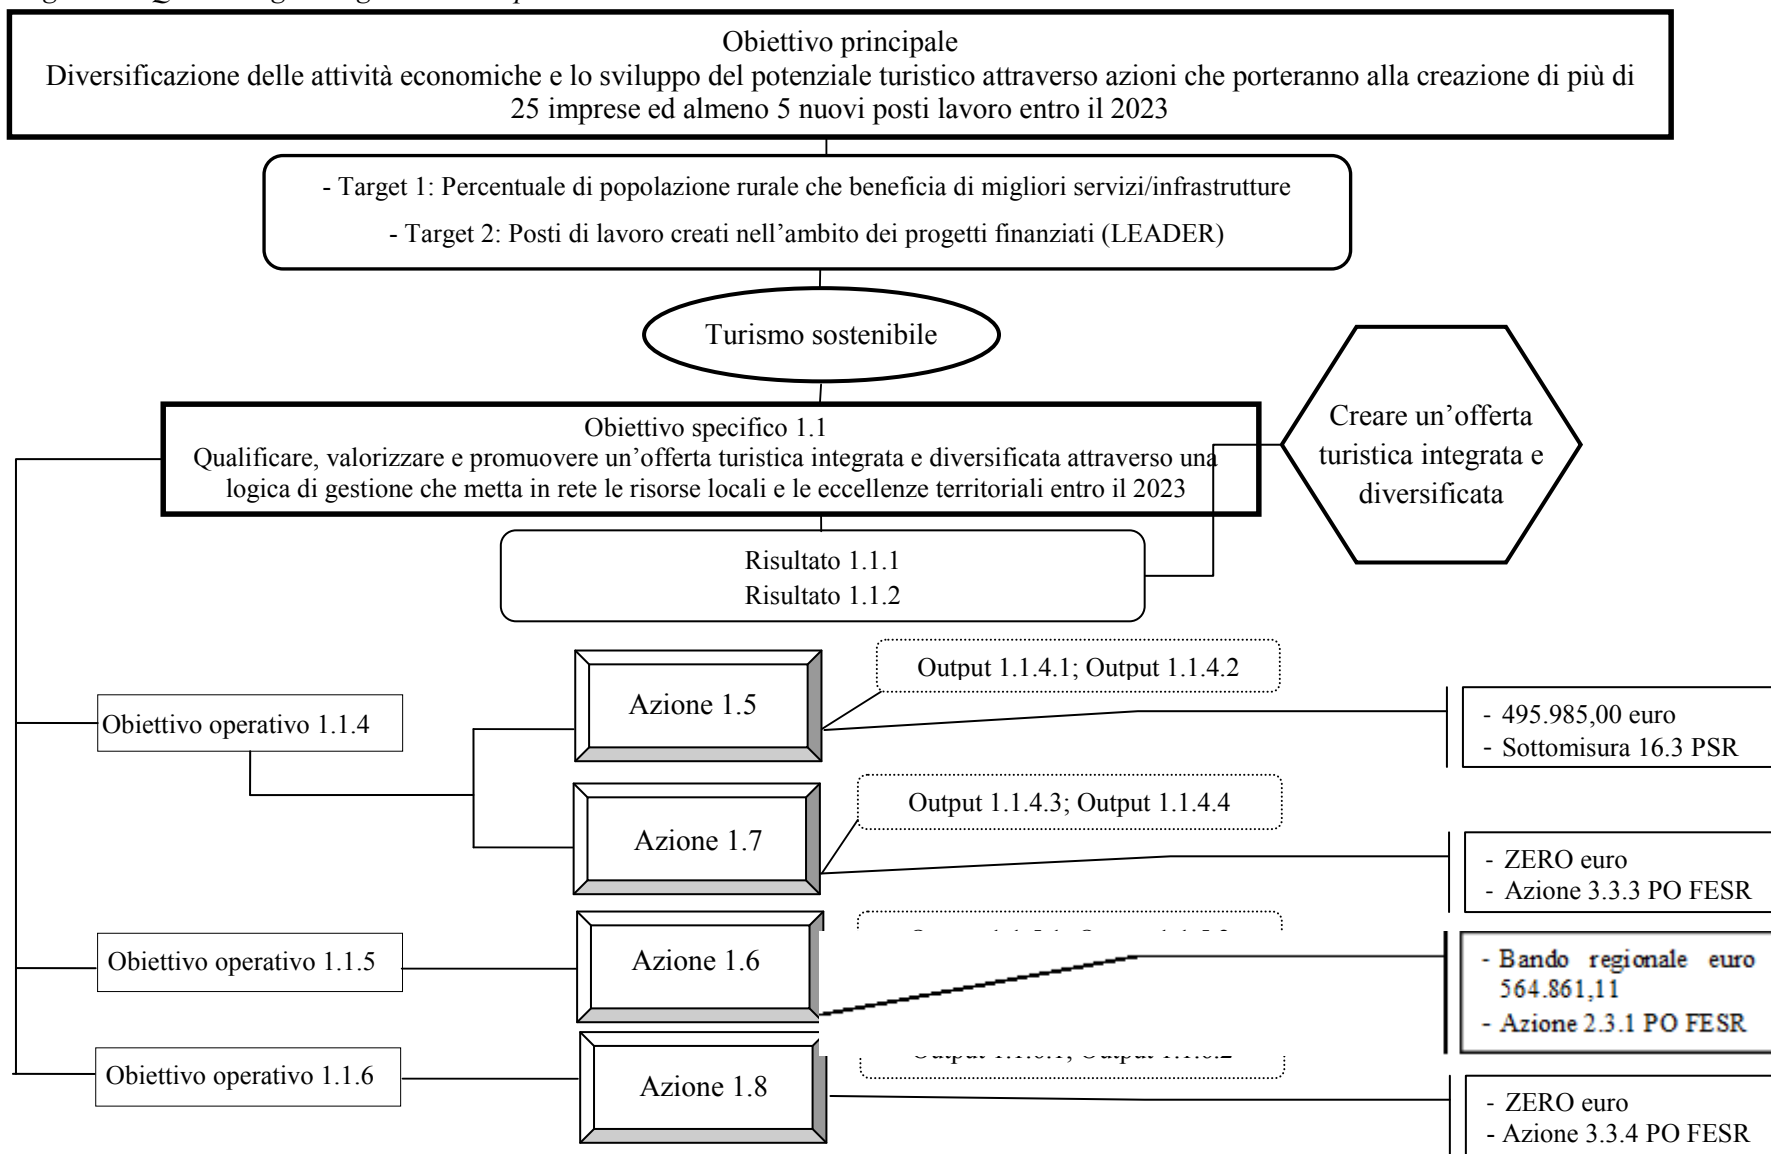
Obiettivo principale
Diversificazione delle attività economiche e lo sviluppo del potenziale turistico attraverso azioni che porteranno alla creazione di più di 25 imprese ed almeno 5 nuovi posti lavoro entro il 2023

- Target 1: Percentuale di popolazione rurale che beneficia di migliori servizi/infrastrutture
- Target 2: Posti di lavoro creati nell'ambito dei progetti finanziati (LEADER)

Turismo sostenibile

Obiettivo specifico 1.1
Qualificare, valorizzare e promuovere un'offerta turistica integrata e diversificata attraverso una logica di gestione che metta in rete le risorse locali e le eccellenze territoriali entro il 2023

Creare un'offerta turistica integrata e diversificata

Risultato 1.1.1
Risultato 1.1.2

Obiettivo operativo 1.1.4

Azione 1.5

Output 1.1.4.1; Output 1.1.4.2

- 495.985,00 euro
- Sottomisura 16.3 PSR

Azione 1.7

Output 1.1.4.3; Output 1.1.4.4

- ZERO euro
- Azione 3.3.3 PO FESR

Obiettivo operativo 1.1.5

Azione 1.6

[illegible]

- Bando regionale euro 564.861,11
- Azione 2.3.1 PO FESR

Obiettivo operativo 1.1.6

Azione 1.8

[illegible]

- ZERO euro
- Azione 3.3.4 PO FESR